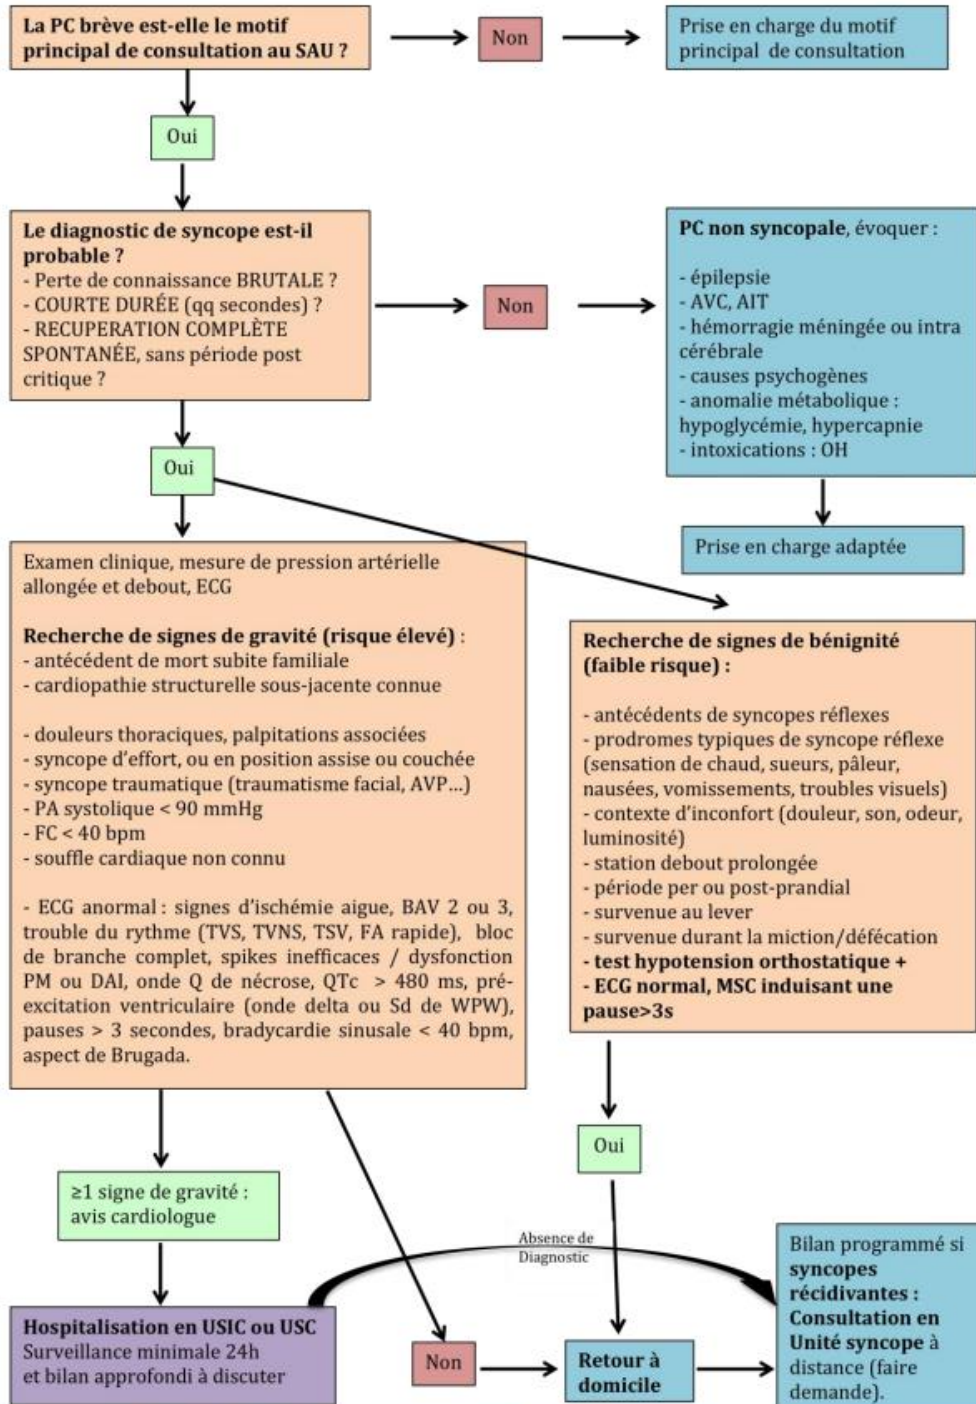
**La PC brève est-elle le motif principal de consultation au SAU ?**

Non

Prise en charge du motif principal de consultation

Oui

**Le diagnostic de syncope est-il probable ?**
- Perte de connaissance BRUTALE ?
- COURTE DURÉE (qq secondes) ?
- RECUPERATION COMPLÈTE SPONTANÉE, sans période post critique ?

Non

**PC non syncopale**, évoquer :

- épilepsie
- AVC, AIT
- hémorragie méningée ou intra cérébrale
- causes psychogènes
- anomalie métabolique : hypoglycémie, hypercapnie
- intoxications : OH

Prise en charge adaptée

Oui

Examen clinique, mesure de pression artérielle allongée et debout, ECG

**Recherche de signes de gravité (risque élevé) :**
- antécédent de mort subite familiale
- cardiopathie structurelle sous-jacente connue

- douleurs thoraciques, palpitations associées
- syncope d'effort, ou en position assise ou couchée
- syncope traumatique (traumatisme facial, AVP...)
- PA systolique < 90 mmHg
- FC < 40 bpm
- souffle cardiaque non connu

- ECG anormal : signes d'ischémie aigue, BAV 2 ou 3, trouble du rythme (TVS, TVNS, TSV, FA rapide), bloc de branche complet, spikes inefficaces / dysfonction PM ou DAI, onde Q de nécrose, QTc > 480 ms, pré-excitation ventriculaire (onde delta ou Sd de WPW), pauses > 3 secondes, bradycardie sinusale < 40 bpm, aspect de Brugada.

**Recherche de signes de bénignité (faible risque) :**

- antécédents de syncopes réflexes
- prodromes typiques de syncope réflexe (sensation de chaud, sueurs, pâleur, nausées, vomissements, troubles visuels)
- contexte d'inconfort (douleur, son, odeur, luminosité)
- station debout prolongée
- période per ou post-prandial
- survenue au lever
- survenue durant la miction/défécation
**- test hypotension orthostatique +**
**- ECG normal, MSC induisant une pause>3s**

Oui

≥1 signe de gravité : avis cardiologue

Absence de Diagnostic

Bilan programmé si **syncopes récidivantes : Consultation en Unité syncope** à distance (faire demande).

**Hospitalisation en USIC ou USC**
Surveillance minimale 24h
et bilan approfondi à discuter

Non

**Retour à domicile**